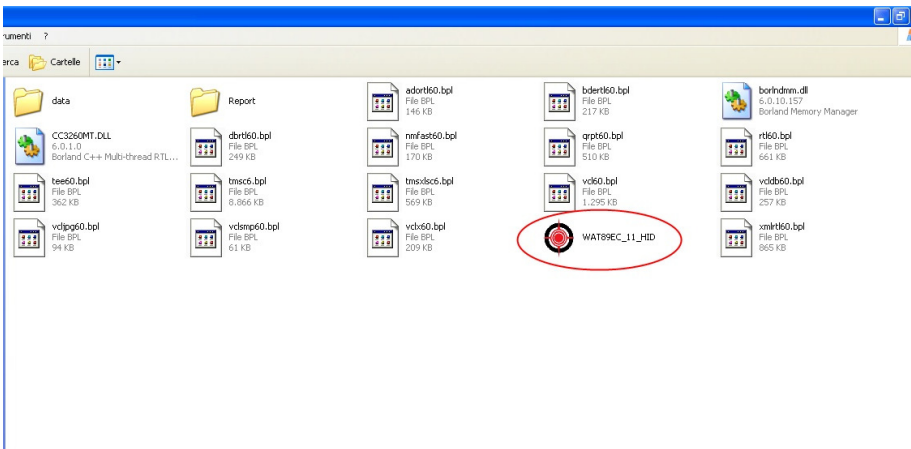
rumenti ?

erca Cartelle

data

Report

adortl60.bpl
File BPL
146 KB

bdertl60.bpl
File BPL
217 KB

borlndmm.dll
6.0.10.157
Borland Memory Manager

CC3260MT.DLL
6.0.1.0
Borland C++ Multi-thread RTL...

dbrtl60.bpl
File BPL
249 KB

nmfast60.bpl
File BPL
170 KB

qrpt60.bpl
File BPL
510 KB

rtl60.bpl
File BPL
661 KB

tee60.bpl
File BPL
362 KB

tmsc6.bpl
File BPL
8.866 KB

tmsxlsc6.bpl
File BPL
569 KB

vcl60.bpl
File BPL
1.295 KB

vcldb60.bpl
File BPL
257 KB

vcljpg60.bpl
File BPL
94 KB

vclsmp60.bpl
File BPL
61 KB

vclx60.bpl
File BPL
209 KB

WAT89EC_11_HID

xmlrtl60.bpl
File BPL
865 KB